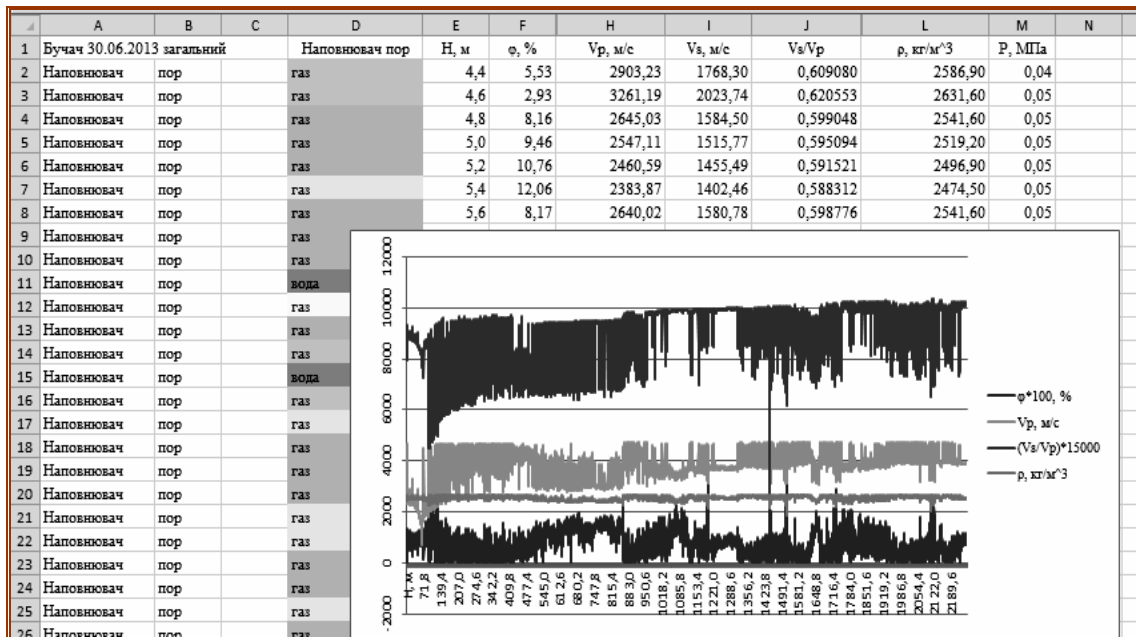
| | A | B | C | D | E | F | H | I | J | L | M | N |
|---|---|---|---|---|---|---|---|---|---|---|---|---|
| 1 | Бучач 30.06.2013 загальний | | | Наповнювач пор | H, м | φ, % | Vp, м/с | Vs, м/с | Vs/Vp | ρ, кг/м^3 | P, МПа | |
| 2 | Наповнювач | пор | | газ | 4,4 | 5,53 | 2903,23 | 1768,30 | 0,609080 | 2586,90 | 0,04 | |
| 3 | Наповнювач | пор | | газ | 4,6 | 2,93 | 3261,19 | 2023,74 | 0,620553 | 2631,60 | 0,05 | |
| 4 | Наповнювач | пор | | газ | 4,8 | 8,16 | 2645,03 | 1584,50 | 0,599048 | 2541,60 | 0,05 | |
| 5 | Наповнювач | пор | | газ | 5,0 | 9,46 | 2547,11 | 1515,77 | 0,595094 | 2519,20 | 0,05 | |
| 6 | Наповнювач | пор | | газ | 5,2 | 10,76 | 2460,59 | 1455,49 | 0,591521 | 2496,90 | 0,05 | |
| 7 | Наповнювач | пор | | газ | 5,4 | 12,06 | 2383,87 | 1402,46 | 0,588312 | 2474,50 | 0,05 | |
| 8 | Наповнювач | пор | | газ | 5,6 | 8,17 | 2640,02 | 1580,78 | 0,598776 | 2541,60 | 0,05 | |
| 9 | Наповнювач | пор | | газ | | | | | | | | |
| 10 | Наповнювач | пор | | газ | | | | | | | | |
| 11 | Наповнювач | пор | | вода | | | | | | | | |
| 12 | Наповнювач | пор | | газ | | | | | | | | |
| 13 | Наповнювач | пор | | газ | | | | | | | | |
| 14 | Наповнювач | пор | | газ | | | | | | | | |
| 15 | Наповнювач | пор | | вода | | | | | | | | |
| 16 | Наповнювач | пор | | газ | | | | | | | | |
| 17 | Наповнювач | пор | | газ | | | | | | | | |
| 18 | Наповнювач | пор | | газ | | | | | | | | |
| 19 | Наповнювач | пор | | газ | | | | | | | | |
| 20 | Наповнювач | пор | | газ | | | | | | | | |
| 21 | Наповнювач | пор | | газ | | | | | | | | |
| 22 | Наповнювач | пор | | газ | | | | | | | | |
| 23 | Наповнювач | пор | | газ | | | | | | | | |
| 24 | Наповнювач | пор | | газ | | | | | | | | |
| 25 | Наповнювач | пор | | газ | | | | | | | | |
| 26 | Наповнювач | пор | | газ | | | | | | | | |

12000
10000
8000
6000
4000
2000
0
-2000

H, м 71,8 139,4 207,0 274,6 342,2 409,8 477,4 545,0 612,6 680,2 747,8 815,4 883,0 950,6 1018,2 1085,8 1153,4 1221,0 1288,6 1356,2 1423,8 1491,4 1581,2 1648,8 1716,4 1784,0 1851,6 1919,2 1986,8 2054,4 2122,0 2189,6

φ*100, %
Vp, м/с
(Vs/Vp)*15000
ρ, кг/м^3